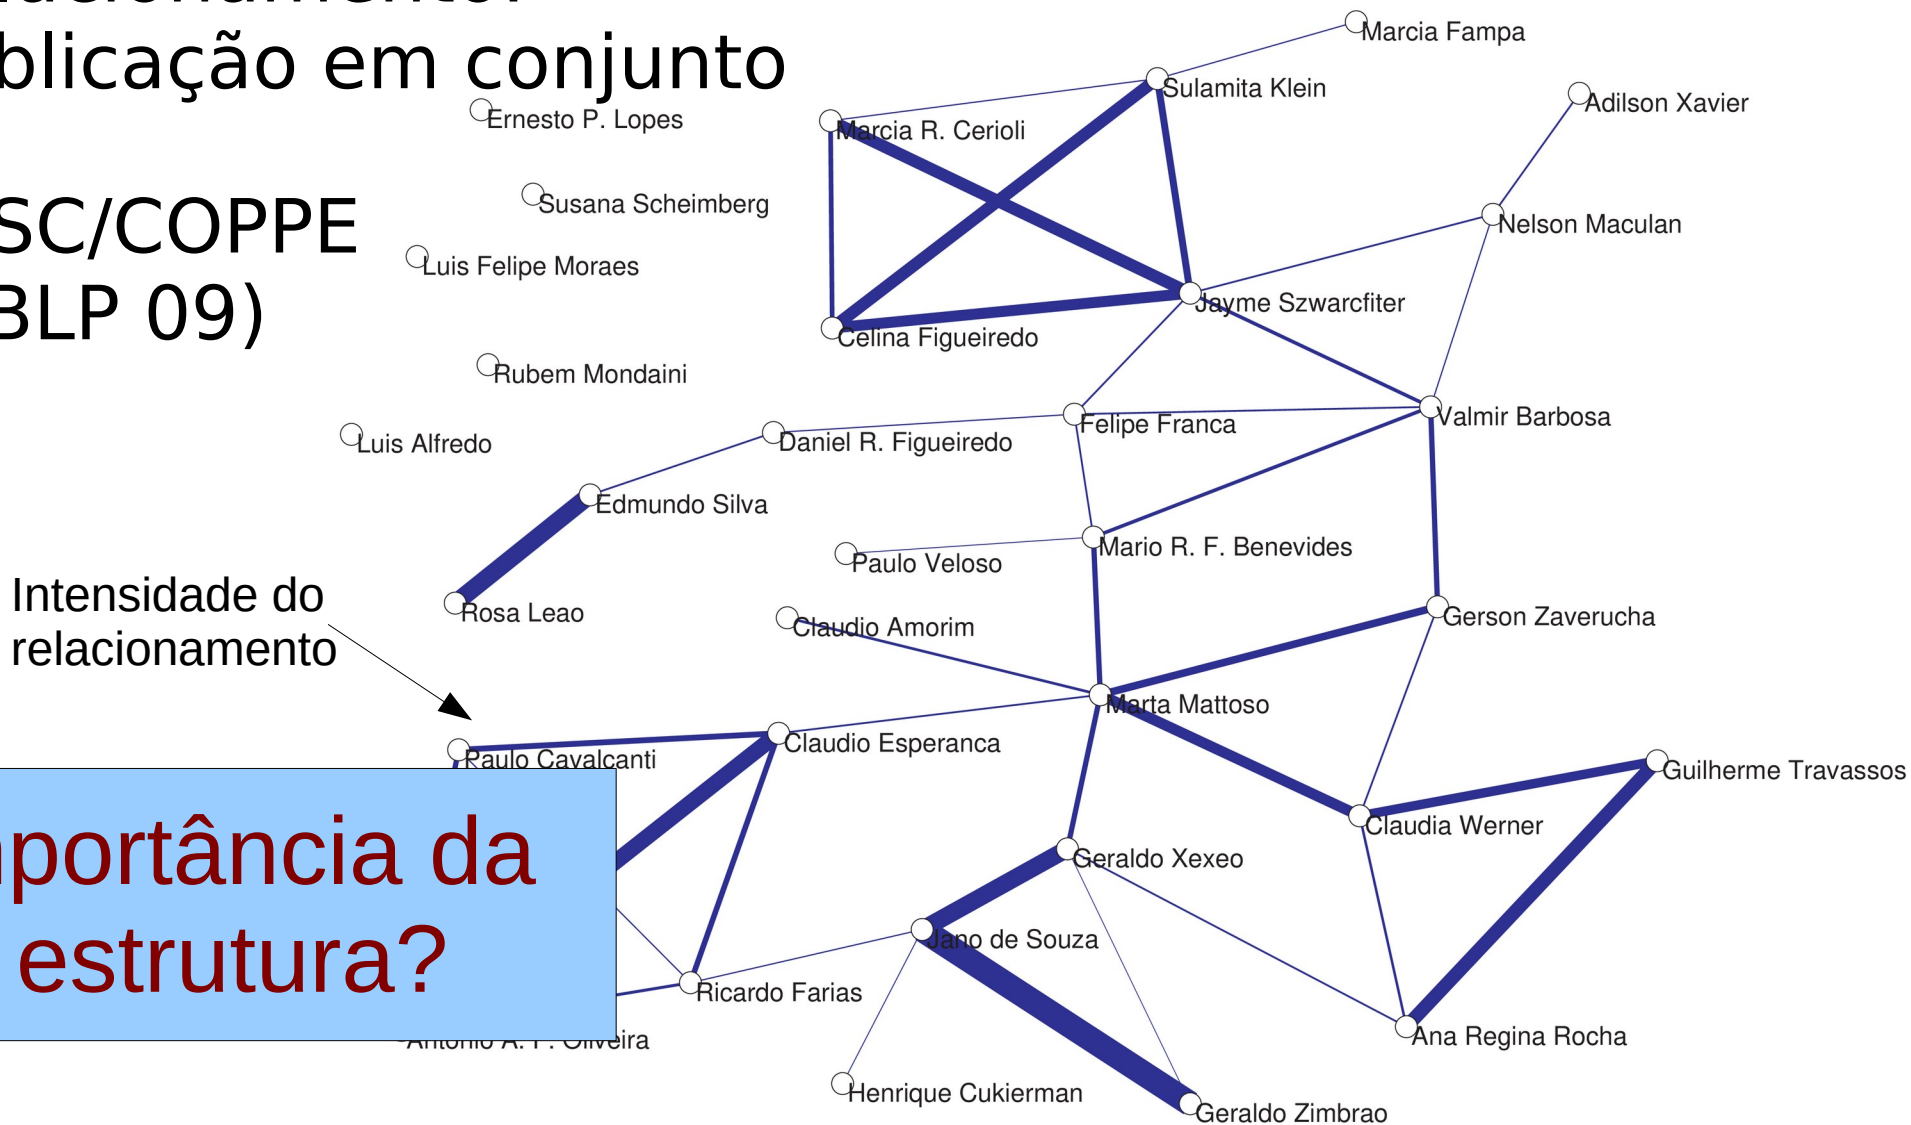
blicação em conjunto

SC/COPPE
BLP 09)

Marcia Fampa
Sulamita Klein
Adilson Xavier
Ernesto P. Lopes
Marcia R. Cerioli
Susana Scheimberg
Nelson Maculan
Luis Felipe Moraes
Jayme Szwarcfiter
Celina Figueiredo
Rubem Mondaini
Valmir Barbosa
Felipe Franca
Luis Alfredo
Daniel R. Figueiredo
Edmundo Silva
Mario R. F. Benevides
Paulo Veloso
Intensidade do relacionamento
Rosa Leao
Gerson Zaverucha
Claudio Amorim
Marta Mattoso
Claudio Esperanca
Paulo Cavalcanti
Guilherme Travassos
Claudia Werner
Geraldo Xexeo
Jano de Souza
Ricardo Farias
Antonio A. F. Oliveira
Ana Regina Rocha
Henrique Cukierman
Geraldo Zimbrao

portância da estrutura?